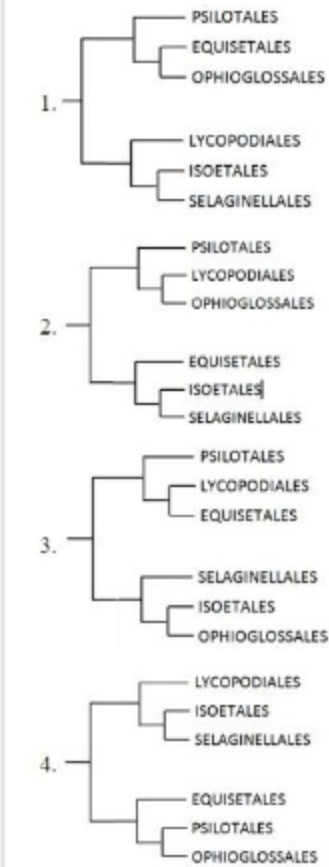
1.
PSILOTALES
EQUISETALES
OPHIOGLOSSALES
LYCOPODIALES
ISOETALES
SELAGINELLALES

2.
PSILOTALES
LYCOPODIALES
OPHIOGLOSSALES
EQUISETALES
ISOETALES
SELAGINELLALES

3.
PSILOTALES
LYCOPODIALES
EQUISETALES
SELAGINELLALES
ISOETALES
OPHIOGLOSSALES

4.
LYCOPODIALES
ISOETALES
SELAGINELLALES
EQUISETALES
PSILOTALES
OPHIOGLOSSALES